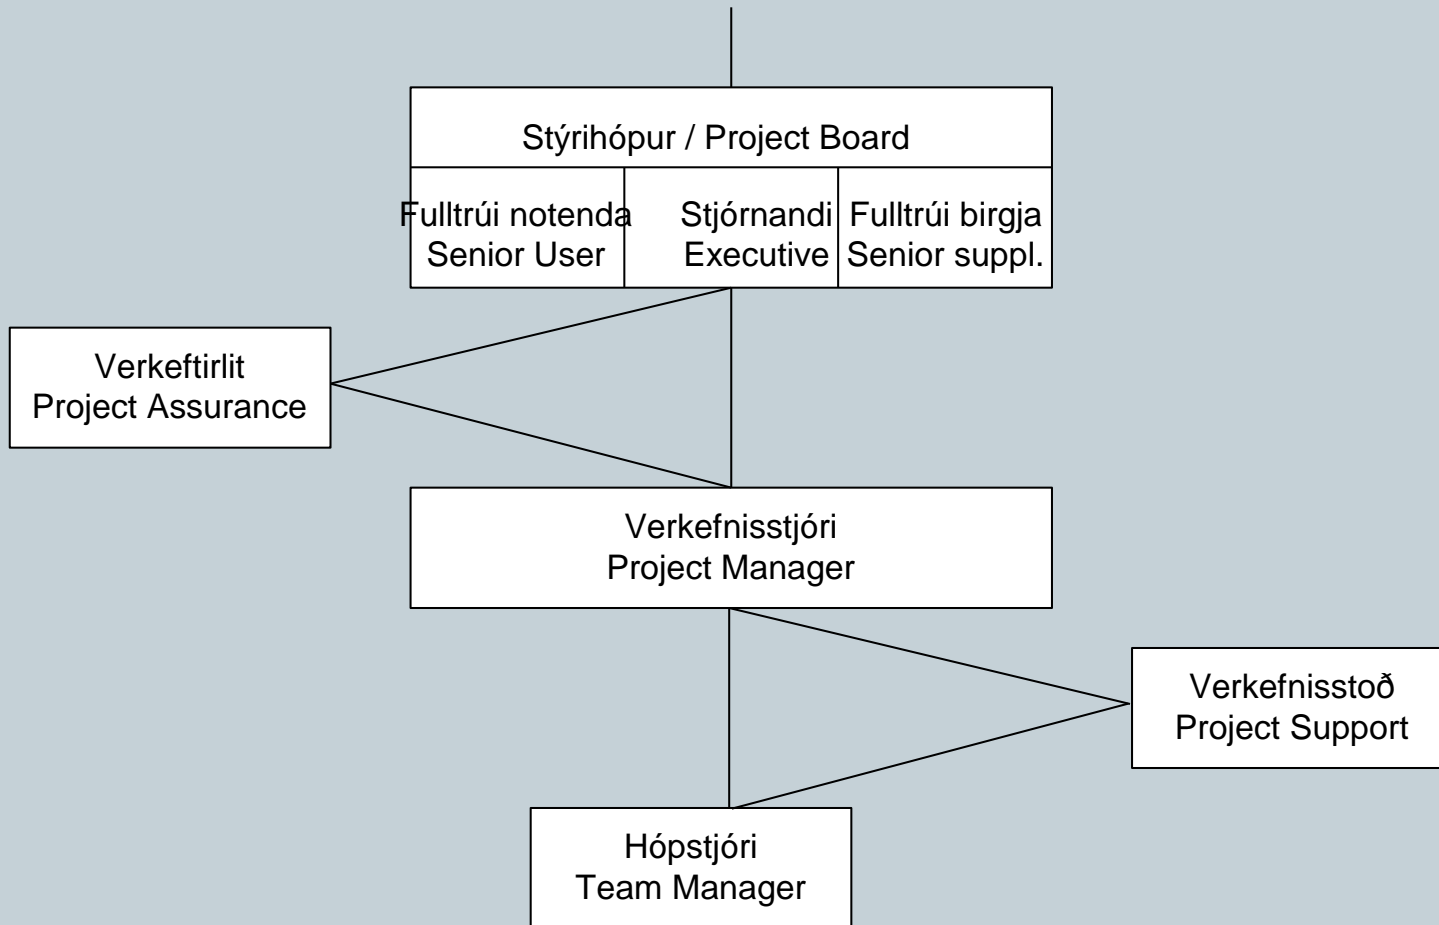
Stýrihópur / Project Board

Fulltrúi notenda
Senior User

Stjórnandi
Executive

Fulltrúi birgja
Senior suppl.

Verkeftirlit
Project Assurance

Verkefnisstjóri
Project Manager

Verkefnisstoð
Project Support

Hópstjóri
Team Manager